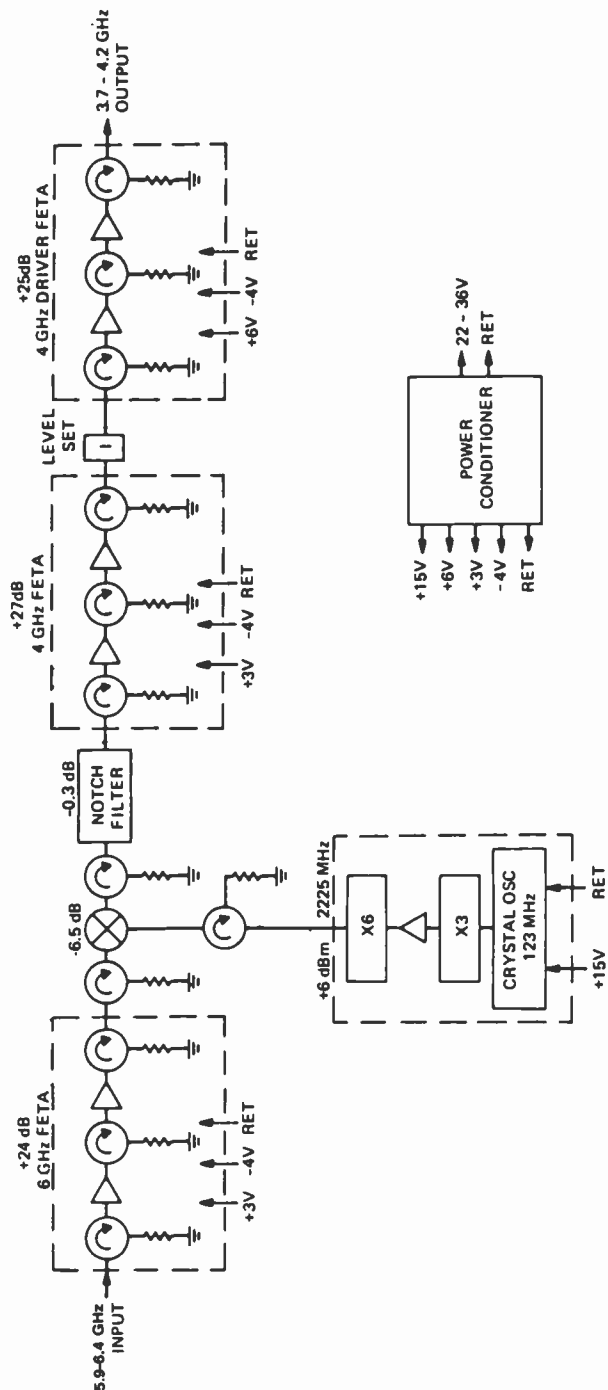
5.9-6.4 GHz
INPUT

+24 dB
6 GHz FETA

+3V -4V RET

-6.5 dB

-0.3 dB
NOTCH
FILTER

+27dB
4 GHz FETA

+3V -4V RET

LEVEL
SET

+25dB
4 GHz DRIVER FETA

+6V -4V RET

3.7 - 4.2 GHz
OUTPUT

+6 dBm
2225 MHz

X6

X3

CRYSTAL OSC
123 MHz

+15V

RET

POWER
CONDITIONER

22 - 36V
RET

+15V
+6V
+3V
-4V
RET